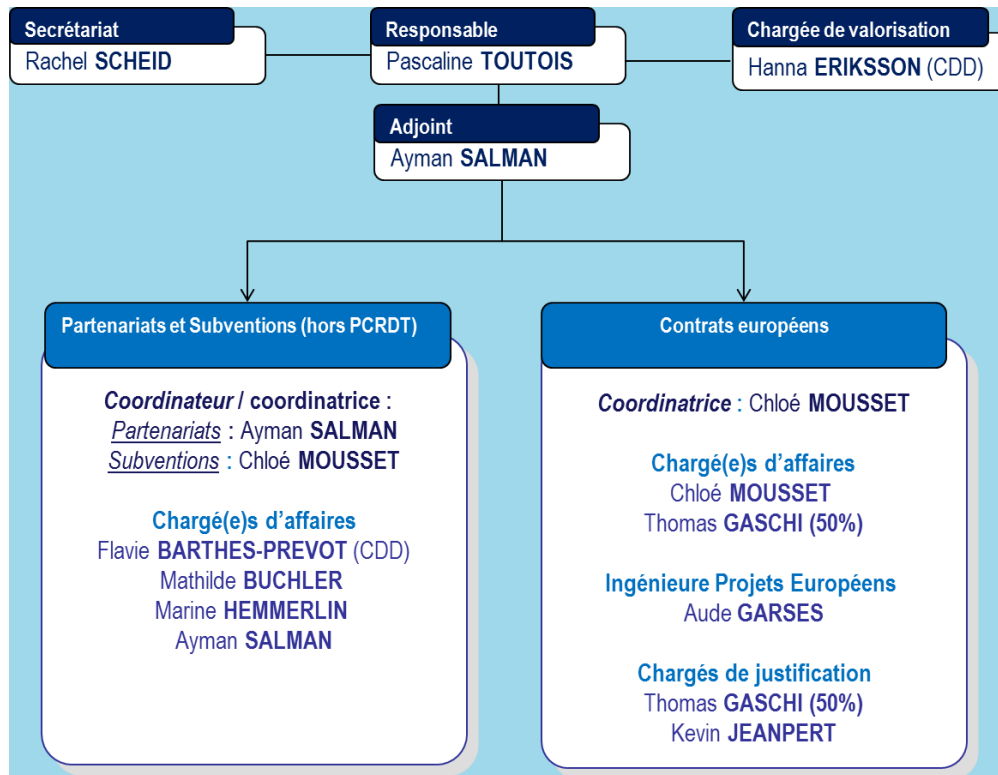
Secrétariat
Rachel SCHEID

Responsable
Pascaline TOUTOIS

Chargée de valorisation
Hanna ERIKSSON (CDD)

Adjoint
Ayman SALMAN

Partenariats et Subventions (hors PCRDT)

Coordinateur / coordinatrice :
Partenariats : Ayman SALMAN
Subventions : Chloé MOUSSET

Chargé(e)s d'affaires
Flavie BARTHES-PREVOT (CDD)
Mathilde BUCHLER
Marine HEMMERLIN
Ayman SALMAN

Contrats européens

Coordinatrice : Chloé MOUSSET

Chargé(e)s d'affaires
Chloé MOUSSET
Thomas GASCHI (50%)

Ingénieure Projets Européens
Aude GARSES

Chargés de justification
Thomas GASCHI (50%)
Kevin JEANPERT